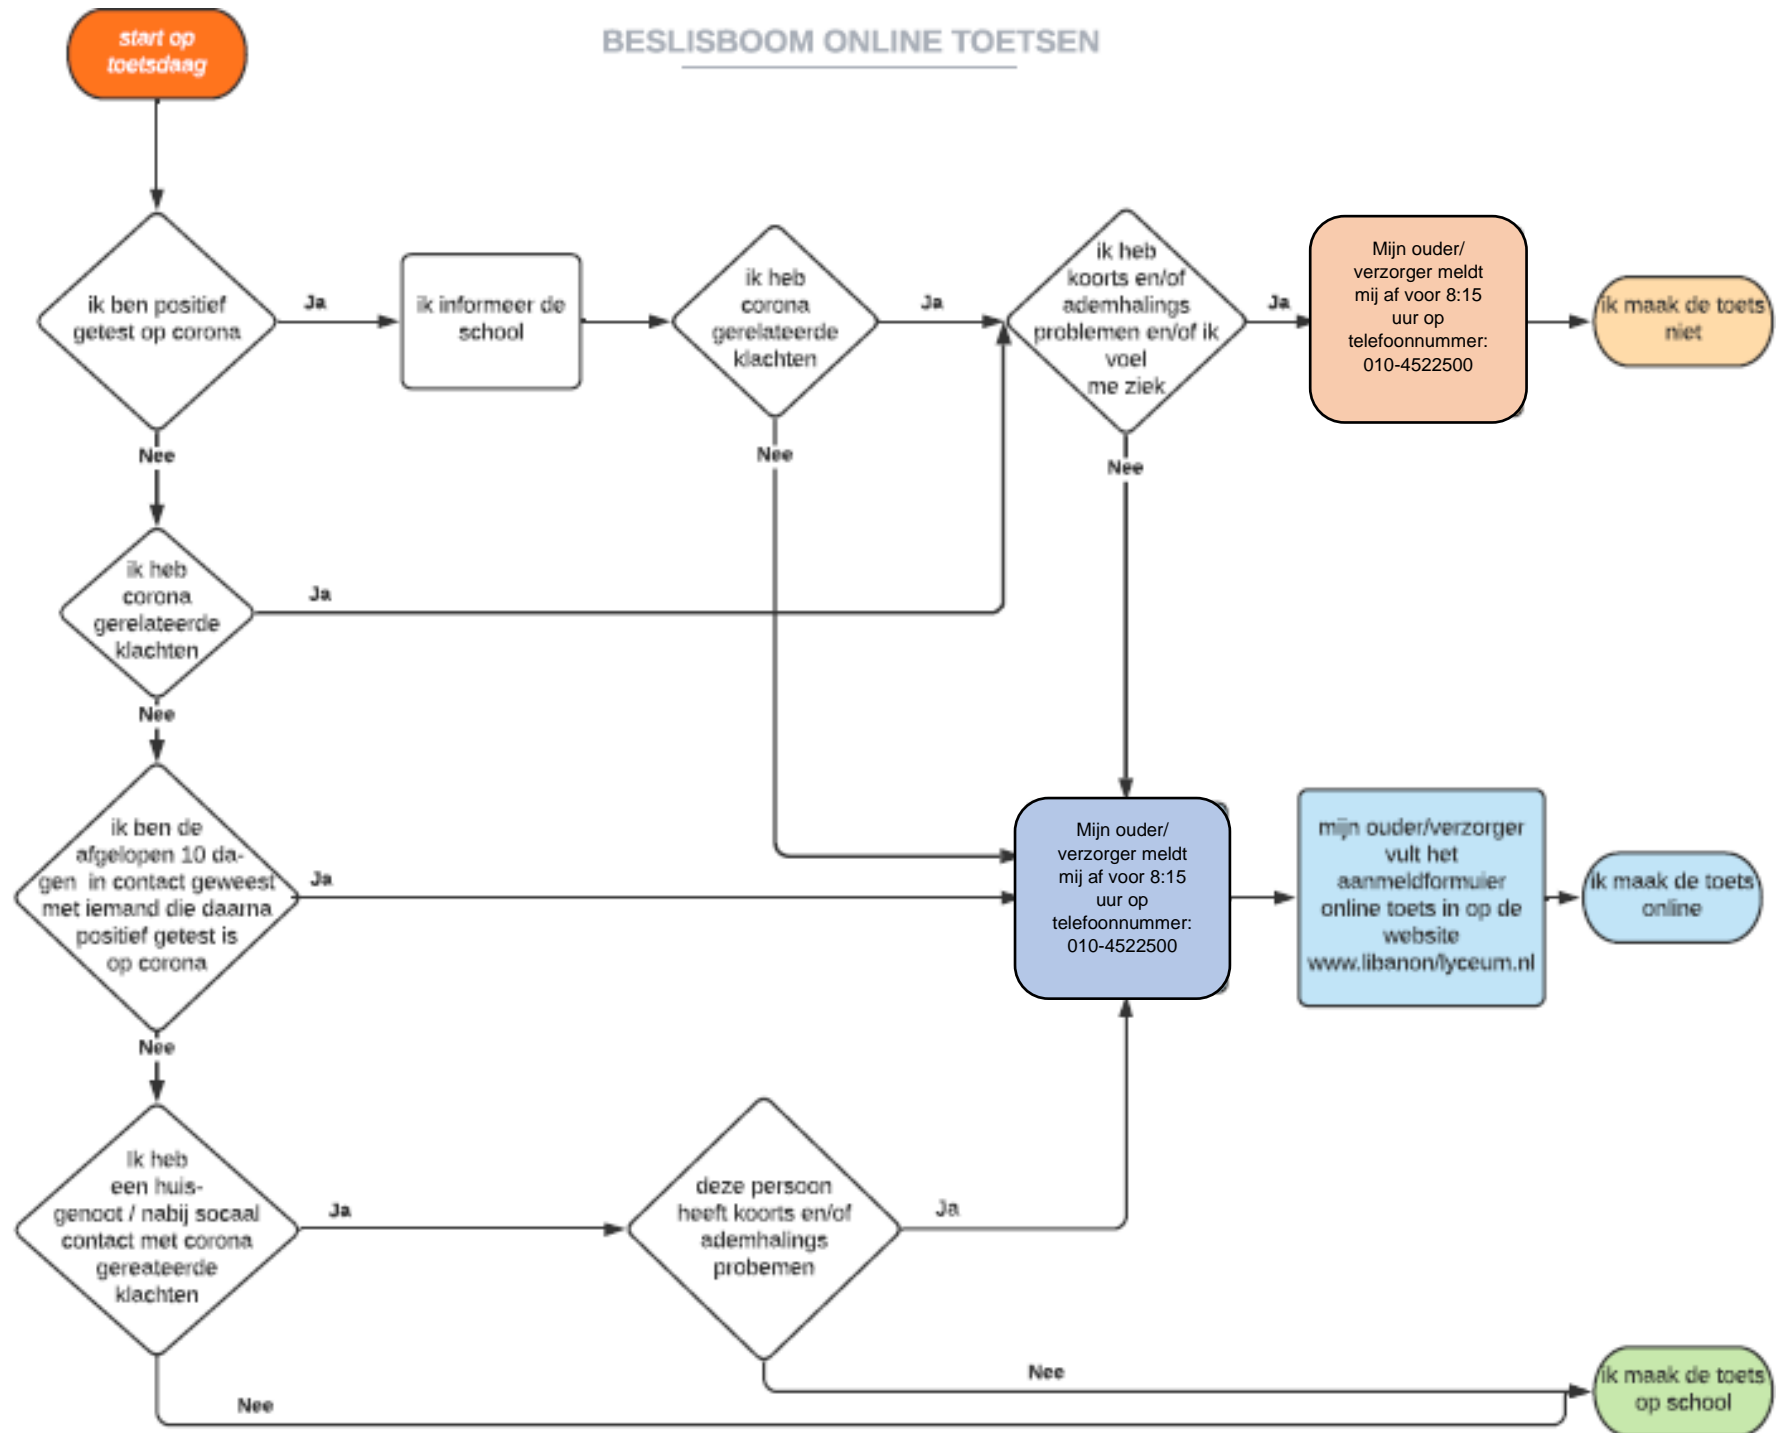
start op toetsdaag

BESLISBOOM ONLINE TOETSEN

ik ben positief getest op corona

Ja

ik informeer de school

ik heb corona gerelateerde klachten

Ja

ik heb koorts en/of ademhalings problemen en/of ik voel me ziek

Ja

Mijn ouder/ verzorger meldt mij af voor 8:15 uur op telefoonnummer: 010-4522500

ik maak de toets niet

Nee

Nee

Nee

ik heb corona gerelateerde klachten

Ja

Nee

ik ben de afgelopen 10 dagen in contact geweest met iemand die daarna positief getest is op corona

Ja

Mijn ouder/ verzorger meldt mij af voor 8:15 uur op telefoonnummer: 010-4522500

mijn ouder/verzorger vult het aanmeldformuier online toets in op de website www.libanon/lyceum.nl

ik maak de toets online

Nee

Ik heb een huisgenoot / nabij socaal contact met corona gereateerde klachten

Ja

deze persoon heeft koorts en/of ademhalings probemen

Ja

Nee

ik maak de toets op school

Nee